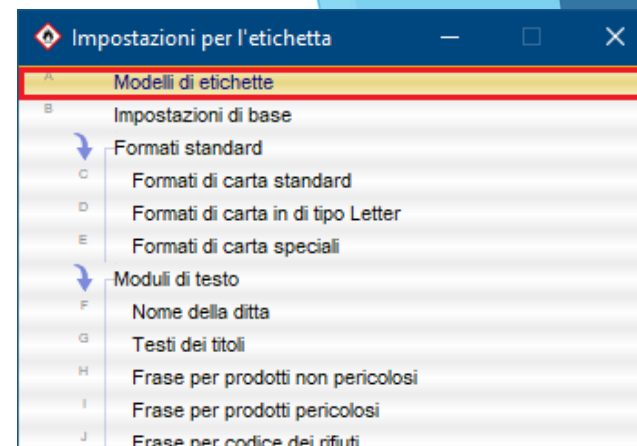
Impostazioni per l'etichetta

A Modelli di etichette
B Impostazioni di base
Formati standard
C Formati di carta standard
D Formati di carta in di tipo Letter
E Formati di carta speciali
Moduli di testo
F Nome della ditta
G Testi dei titoli
H Frase per prodotti non pericolosi
I Frase per prodotti pericolosi
J Frase per codice dei rifiuti